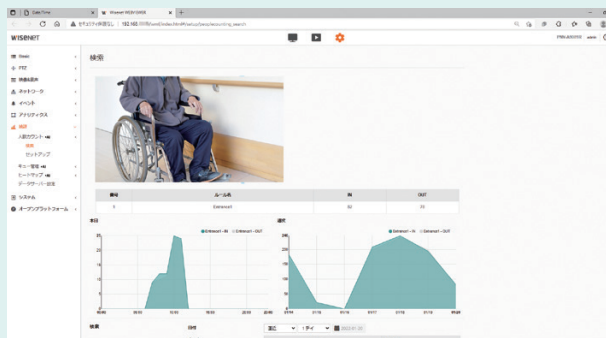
Date Time
Wisenet WEBVIEWER
セキュリティ保護なし | 192.168.
WISENET
Basic
PTZ
映像&音声
ネットワーク
イベント
アナリティクス
統計
人数カウント
検索
セットアップ
キュー管理
ヒートマップ
データサーバー設定
システム
オープンプラットフォーム
検索
番号
ルール名
IN
OUT
1
Entrance1
60
53
本日
Entrance1 - IN
Entrance1 - OUT
週间
Entrance1 - IN
Entrance1 - OUT
検索
日付
直近
1デイ